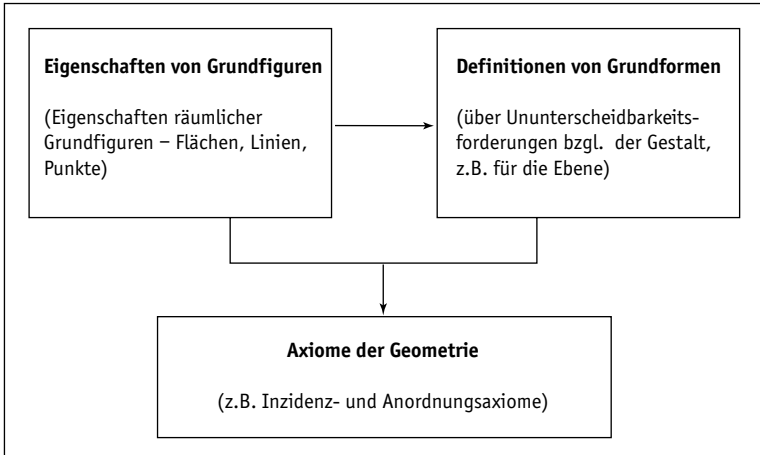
**Eigenschaften von Grundfiguren**

(Eigenschaften räumlicher Grundfiguren – Flächen, Linien, Punkte)

**Definitionen von Grundformen**

(über Ununterscheidbarkeitsforderungen bzgl. der Gestalt, z.B. für die Ebene)

**Axiome der Geometrie**

(z.B. Inzidenz- und Anordnungsaxiome)